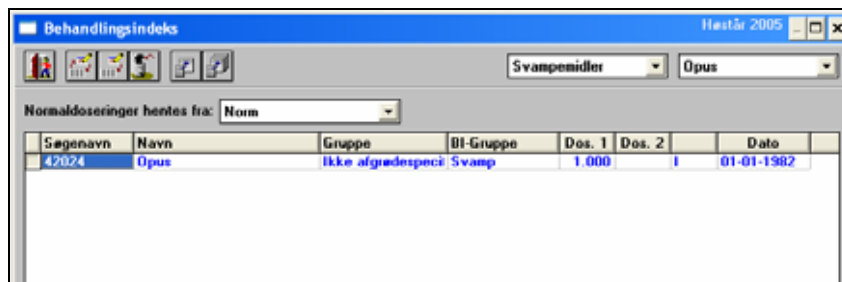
Behandlingsindeks

Høstår 2005

Svampemidler

Opus

Normaldoseringer hentes fra: Norm

| Søgenavn | Navn | Gruppe | BI-Gruppe | Dos. 1 | Dos. 2 | | Dato |
|---|---|---|---|---|---|---|---|
| 42024 | Opus | Ikke afgrødespeci | Svamp | 1.000 | | l | 01-01-1982 |